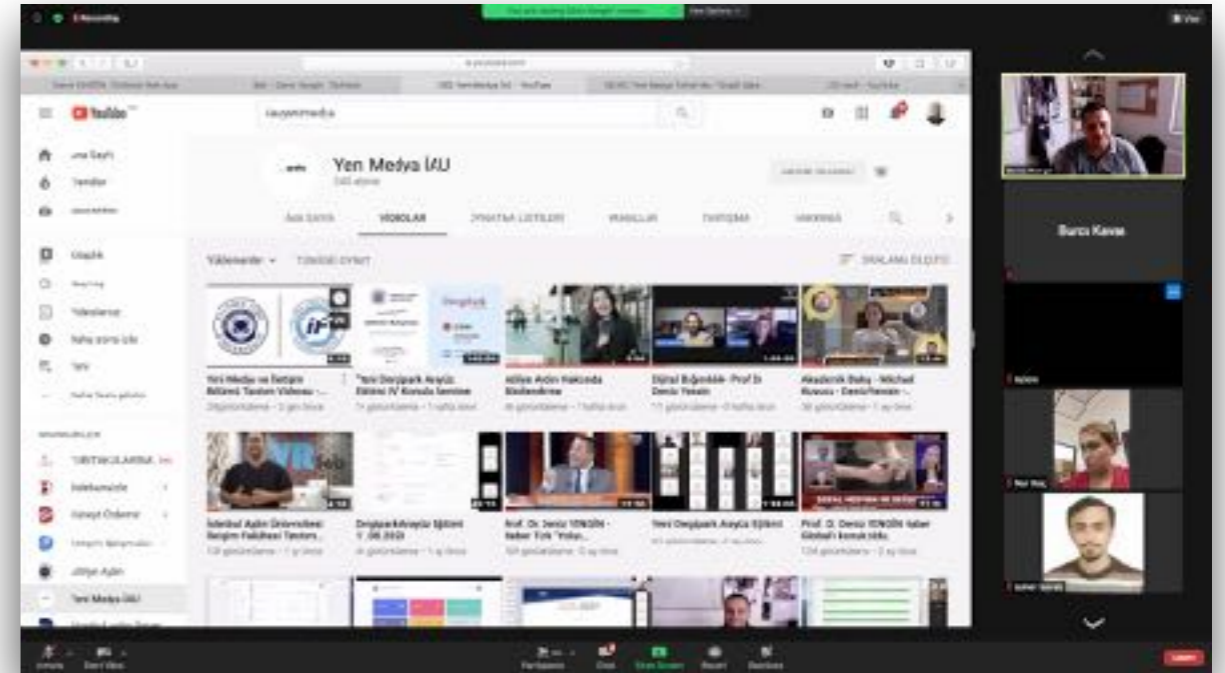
Recording

YouTube

Yeni Medya İAU

ANA SAYFA VİDEOLAR OYNATMA LİSTELERİ KANALLAR TARTIŞMA HAKKINDA

Yüklenenler TÜMÜNÜ OYNAT SIRALAMA ÖLÇÜTÜ

Yeni Medya ve İletişim Bölümü Tanıtım Videosu

Yeni Dergipark Arayüz Eğitimi

Aliye Aydın Hakkında

Dijital Bağımlılık- Prof Dr Deniz Yengin

Akademik Bakış

İstanbul Aydın Üniversitesi İletişim Fakültesi Tanıtım

DergiparkArayüz Eğitimi 7.08.2020

Prof. Dr. Deniz YENGİN - Haber Türk

Yeni Dergipark Arayüz Eğitimi

Prof. Dr. Deniz YENGİN haber Global

Ana Sayfa
Trendler
Abonelikler
Kitaplık
Geçmiş
Videolarım
Daha sonra izle

ABONELİKLER
Aliye Aydın
Yeni Medya İAU

Burcu Kavas

Participants Chat Share Screen Record Reactions

Leave